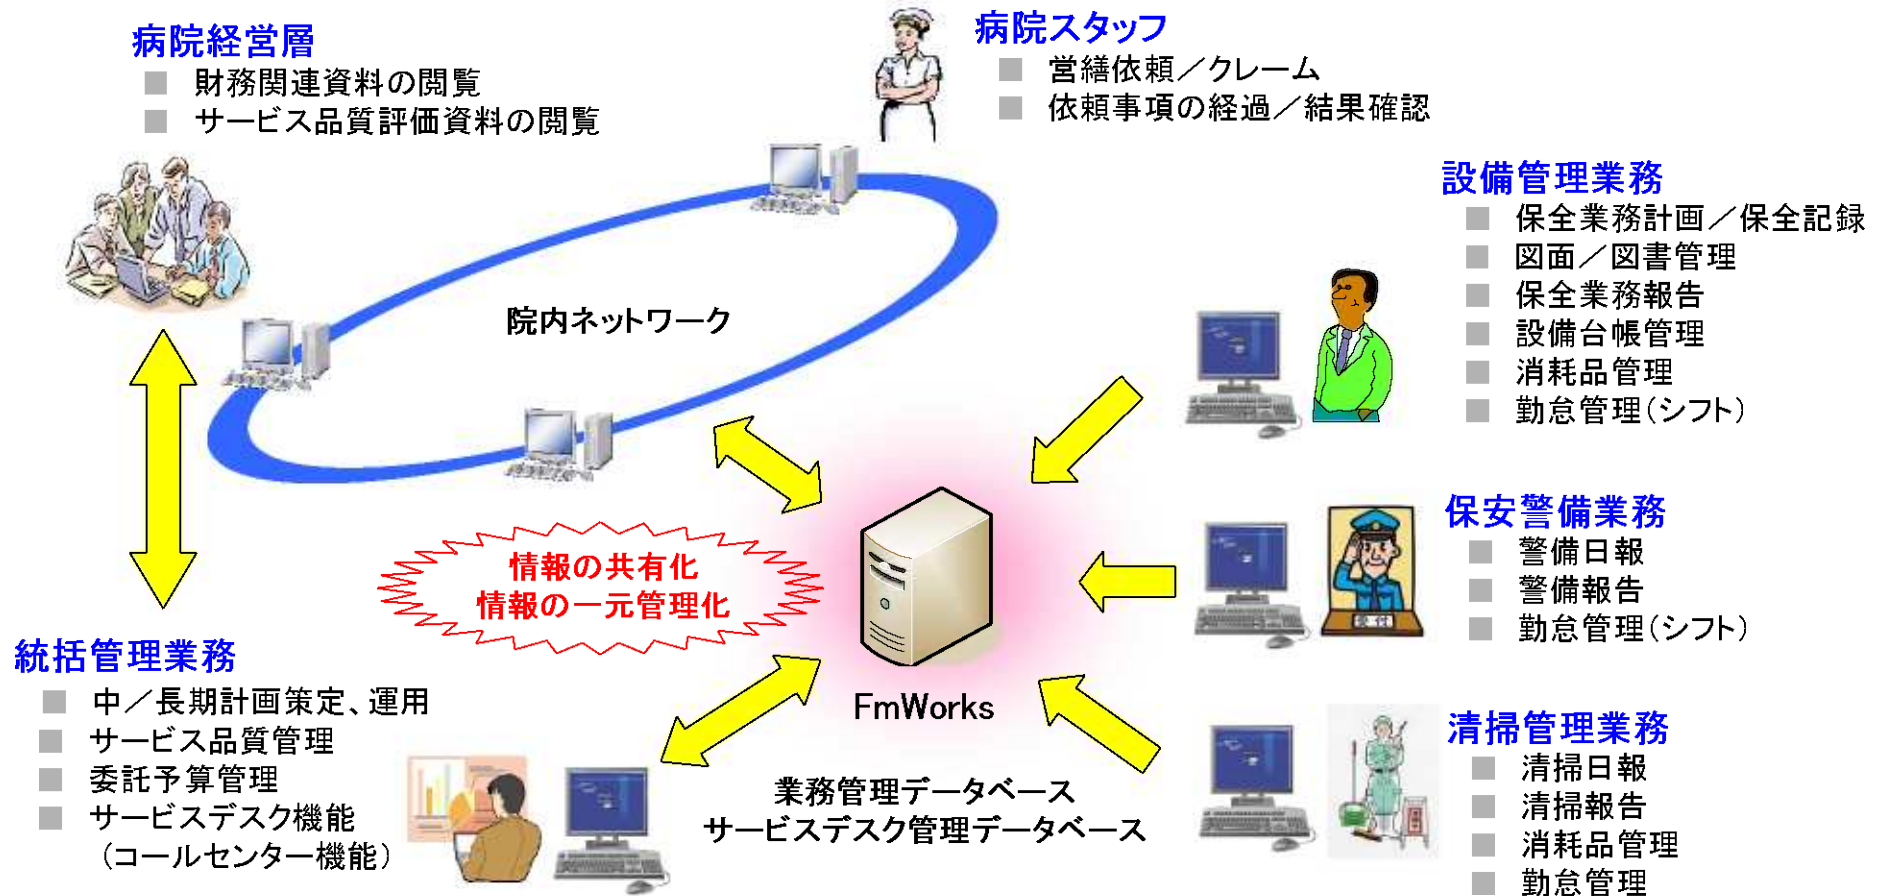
病院経営層
■ 財務関連資料の閲覧
■ サービス品質評価資料の閲覧

病院スタッフ
■ 営繕依頼／クレーム
■ 依頼事項の経過／結果確認

設備管理業務
■ 保全業務計画／保全記録
■ 図面／図書管理
■ 保全業務報告
■ 設備台帳管理
■ 消耗品管理
■ 勤怠管理（シフト）

院内ネットワーク

保安警備業務
■ 警備日報
■ 警備報告
■ 勤怠管理（シフト）

情報の共有化
情報の一元管理化

FmWorks

統括管理業務
■ 中／長期計画策定、運用
■ サービス品質管理
■ 委託予算管理
■ サービスデスク機能
（コールセンター機能）

業務管理データベース
サービスデスク管理データベース

清掃管理業務
■ 清掃日報
■ 清掃報告
■ 消耗品管理
■ 勤怠管理